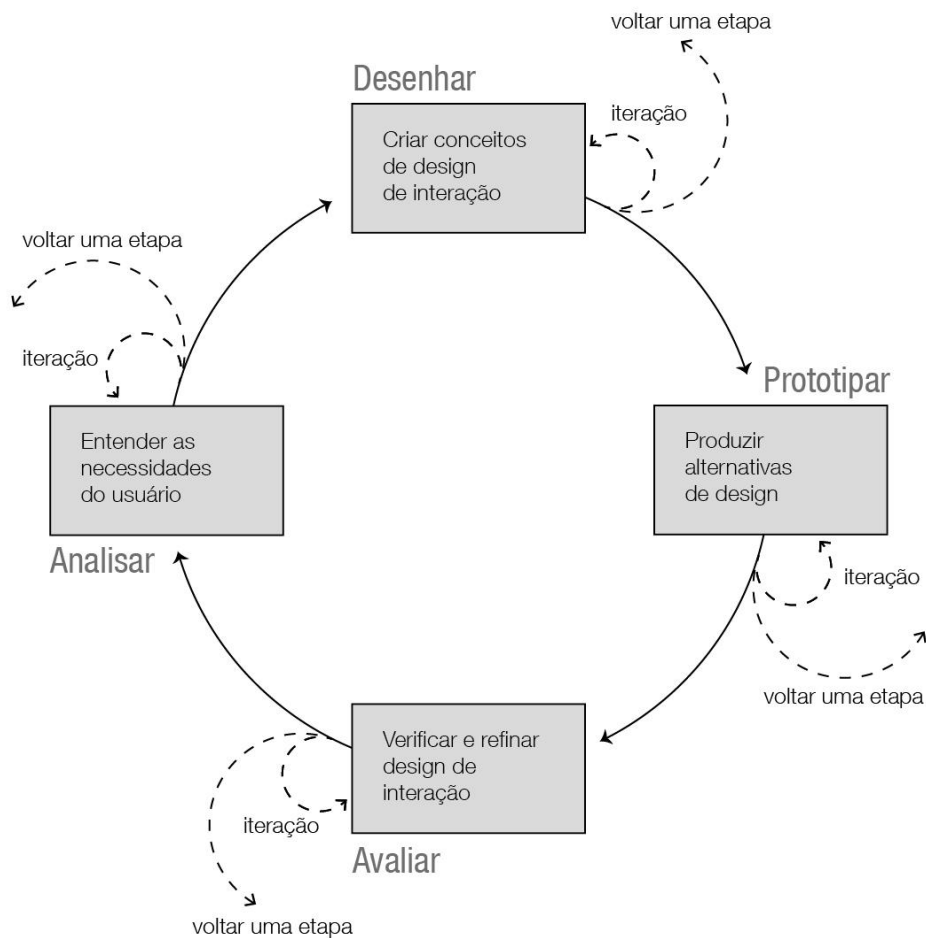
voltar uma etapa

Desenhar

iteração

Criar conceitos de design de interação

voltar uma etapa

iteração

Prototipar

Entender as necessidades do usuário

Produzir alternativas de design

Analisar

iteração

voltar uma etapa

Verificar e refinar design de interação

iteração

Avaliar

voltar uma etapa